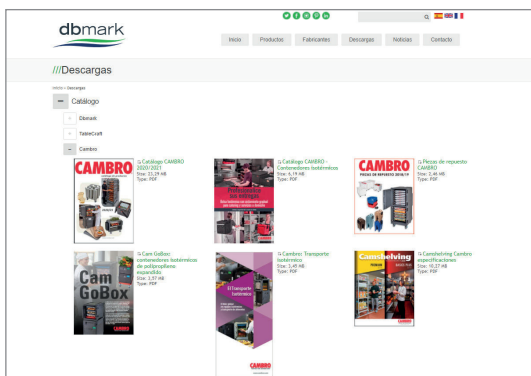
dbmark

Inicio Productos Fabricantes Descargas Noticias Contacto

///Descargas

Inicio > Descargas

— Catálogo

+ Dbmark

+ TableCraft

— Cambro

CAMBRO

Catálogo CAMBRO 2020/2021
Size: 23,59 MB
Type: PDF

Catálogo CAMBRO - Contenedores Isotérmicos
Size: 6,19 MB
Type: PDF

CAMBRO
PIEZAS DE REPUESTO 2018/19

Piezas de repuesto CAMBRO
Size: 2,46 MB
Type: PDF

Cam GoBox

Cam GoBox: contenedores isotérmicos de polipropileno expandido
Size: 3,07 MB
Type: PDF

El Transporte Isotérmico

CAMBRO

Cambro: Transporte isotérmico
Size: 2,49 MB
Type: PDF

Camshelving

CAMBRO

Camshelving Cambro especificaciones
Size: 10,37 MB
Type: PDF